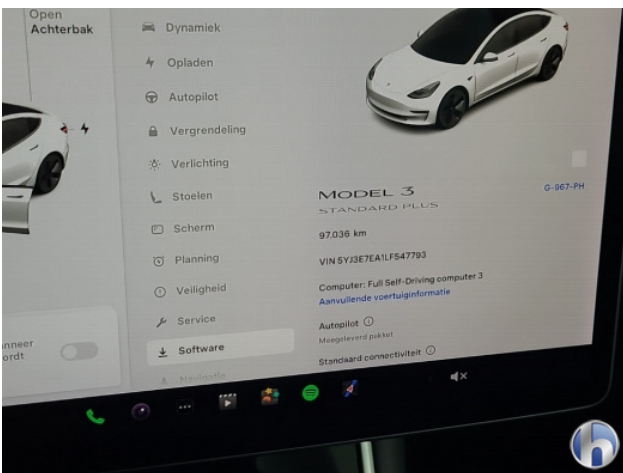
Open
Achterbak

Dynamiek
Opladen
Autopilot
Vergrendeling
Verlichting
Stoelen
Scherm
Planning
Veiligheid
Service
Software
Navigatie

nneer
ordt

MODEL 3
STANDARD PLUS
G-967-PH

97.036 km

VIN 5YJ3E7EA1LF547793

Computer: Full Self-Driving computer 3
Aanvullende voertuiginformatie

Autopilot ⓘ
Meegeleverd pakket

Standaard connectiviteit ⓘ